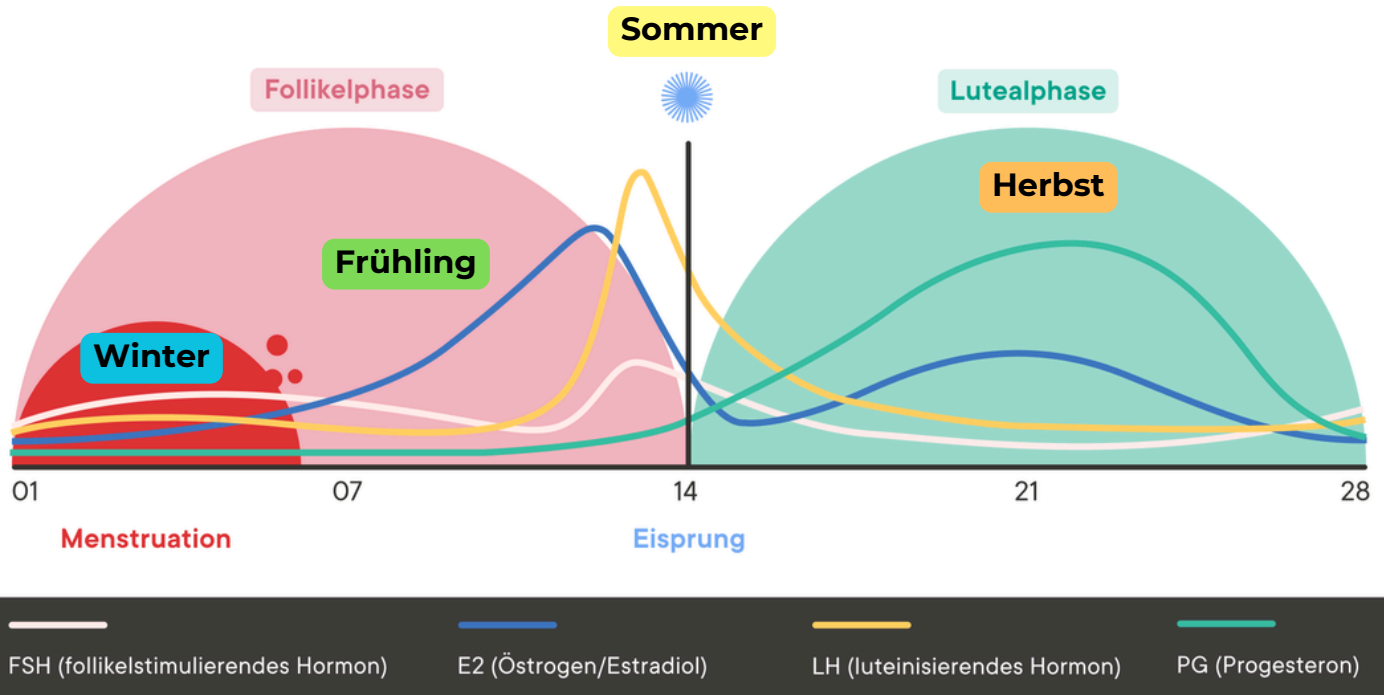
Sommer

Follikelphase

Lutealphase

Herbst

Frühling

Winter

01
07
14
21
28

Menstruation

Eisprung

FSH (follikelstimulierendes Hormon)
E2 (Östrogen/Estradiol)
LH (luteinisierendes Hormon)
PG (Progesteron)